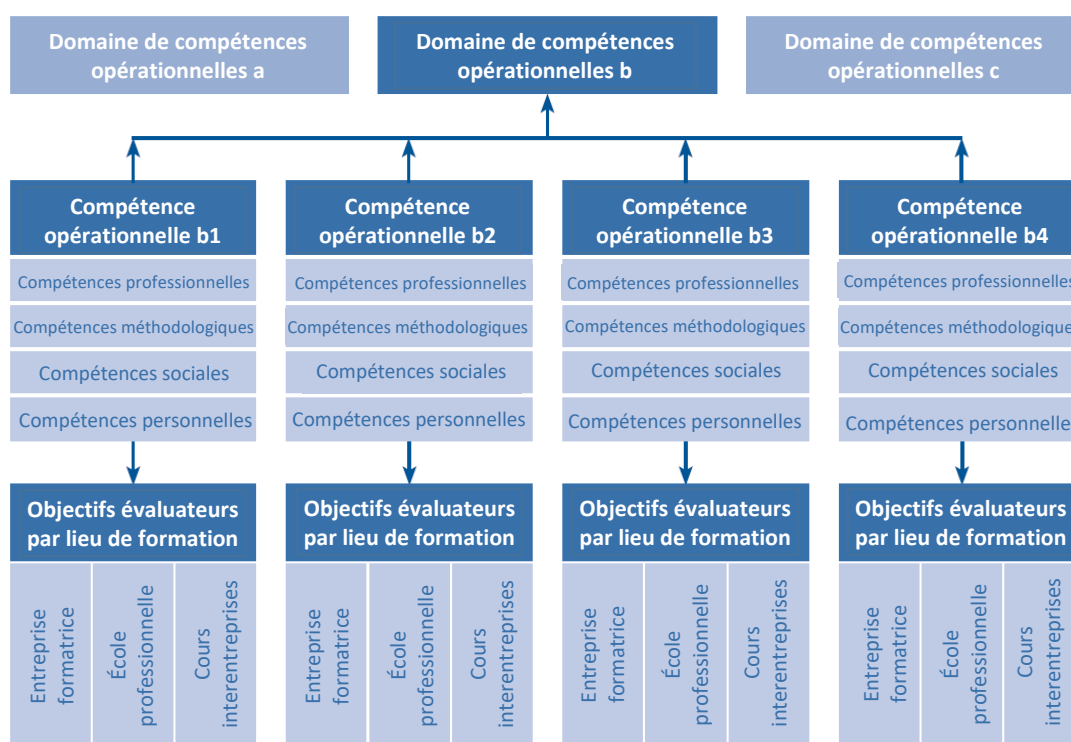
Domaine de compétences opérationnelles a

Domaine de compétences opérationnelles b

Domaine de compétences opérationnelles c

Compétence opérationnelle b1

Compétences professionnelles

Compétences méthodologiques

Compétences sociales

Compétences personnelles

Objectifs évaluateurs par lieu de formation

Entreprise formatrice

École professionnelle

Cours interentreprises

Compétence opérationnelle b2

Compétences professionnelles

Compétences méthodologiques

Compétences sociales

Compétences personnelles

Objectifs évaluateurs par lieu de formation

Entreprise formatrice

École professionnelle

Cours interentreprises

Compétence opérationnelle b3

Compétences professionnelles

Compétences méthodologiques

Compétences sociales

Compétences personnelles

Objectifs évaluateurs par lieu de formation

Entreprise formatrice

École professionnelle

Cours interentreprises

Compétence opérationnelle b4

Compétences professionnelles

Compétences méthodologique

Compétences sociales

Compétences personnelle

Objectifs évaluateurs par lieu de formation

Entreprise formatrice

École professionnelle

Cours interentreprises